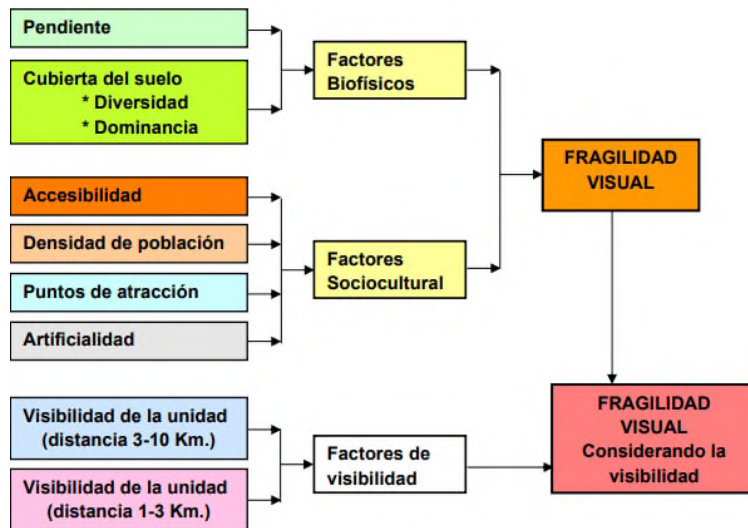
Pendiente

Cubierta del suelo
* Diversidad
* Dominancia

Factores Biofísicos

FRAGILIDAD VISUAL

Accesibilidad

Densidad de población

Puntos de atracción

Artificialidad

Factores Sociocultural

Visibilidad de la unidad (distancia 3-10 Km.)

Visibilidad de la unidad (distancia 1-3 Km.)

Factores de visibilidad

FRAGILIDAD VISUAL Considerando la visibilidad